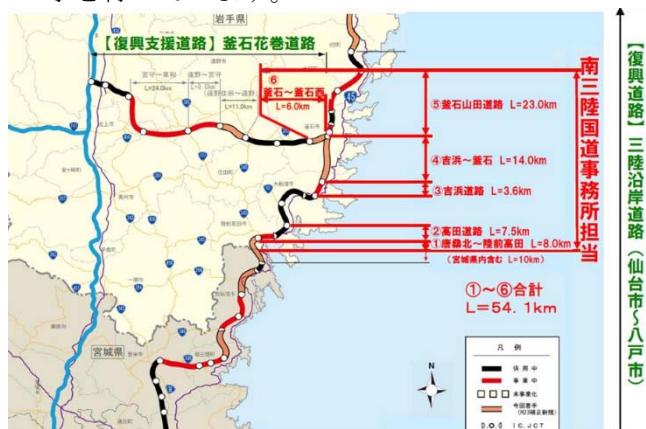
岩手県

【復興支援道路】釜石花巻道路

L=24.0km

L=5.0km

L=11.0km

⑥
釜石～釜石西
L=6.0km

45

南三陸国道事務所担当

⑤釜石山田道路 L=23.0km

④吉浜～釜石 L=14.0km

③吉浜道路 L=3.6km

②高田道路 L=7.5km

①唐桑北～陸前高田 L=8.0km

(宮城県内含む L=10km)

①～⑥合計
L=54.1km

宮城県

N

凡例

供用中

事業中

未事業化

今回着手

I.C.JCT

【復興道路】三陸沿岸道路(仙台市～八戸市)